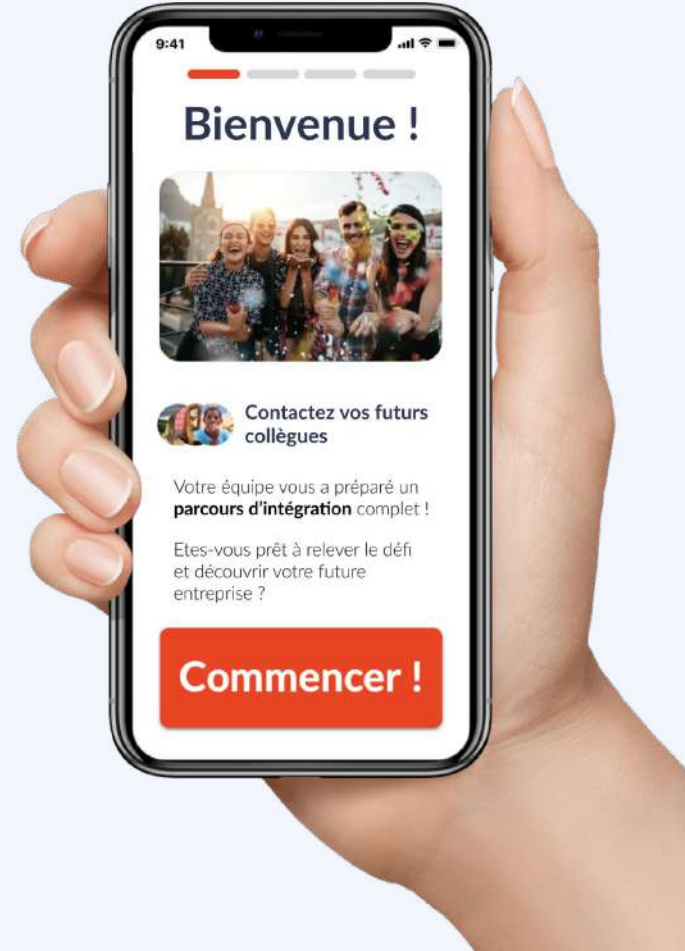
9:41

Bienvenue !

Contactez vos futurs collègues

Votre équipe vous a préparé un **parcours d'intégration** complet !

Etes-vous prêt à relever le défi et découvrir votre future entreprise ?

Commencer !